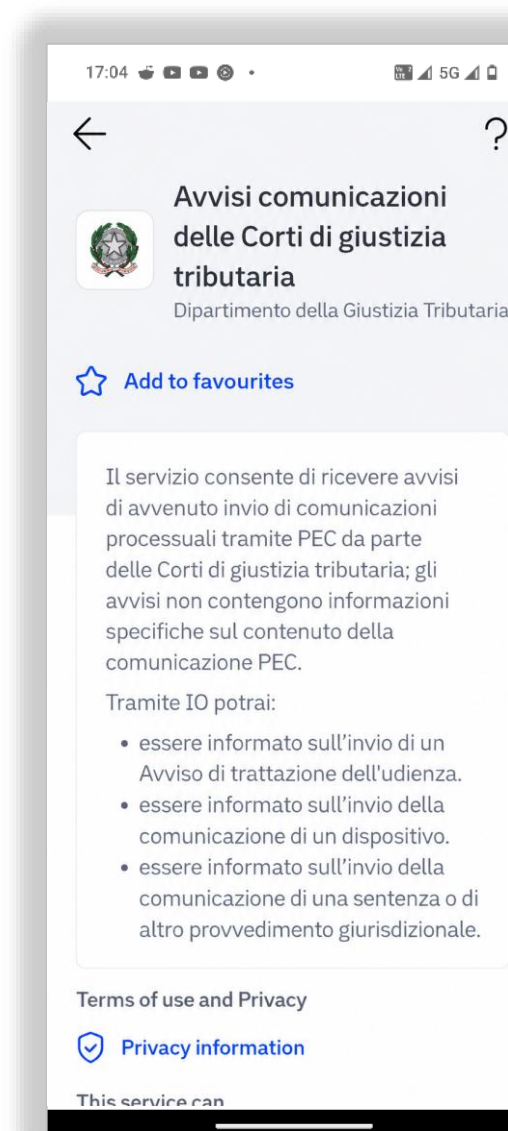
17:04

5G

Avvisi comunicazioni delle Corti di giustizia tributaria
Dipartimento della Giustizia Tributaria

Add to favourites

Il servizio consente di ricevere avvisi di avvenuto invio di comunicazioni processuali tramite PEC da parte delle Corti di giustizia tributaria; gli avvisi non contengono informazioni specifiche sul contenuto della comunicazione PEC.

Tramite IO potrai:

- essere informato sull'invio di un Avviso di trattazione dell'udienza.
- essere informato sull'invio della comunicazione di un dispositivo.
- essere informato sull'invio della comunicazione di una sentenza o di altro provvedimento giurisdizionale.

Terms of use and Privacy

Privacy information

This service can